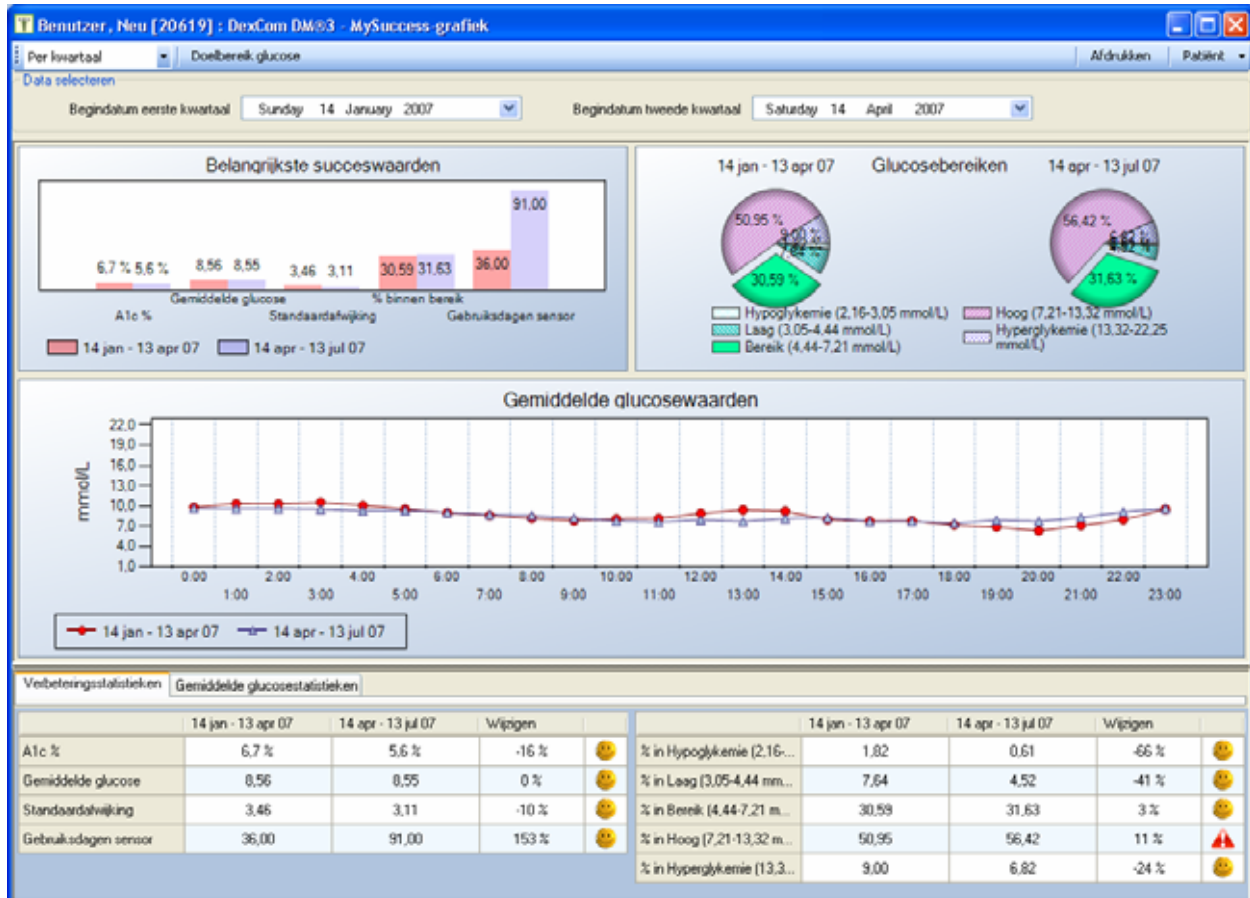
Benutzer, Neu [20619] : DexCom DM®3 - MySuccess-grafiek

Per kwartaal
Doelbereik glucose
Afdrukken
Patiënt

Data selecteren
Begindatum eerste kwartaal Sunday 14 January 2007
Begindatum tweede kwartaal Saturday 14 April 2007

Belangrijkste succeswaarden

6,7 % 5,6 %
8,56 8,55
3,46 3,11
30,59 31,63
36,00 91,00

A1c %
Gemiddelde glucose
Standaardafwijking
% binnen bereik
Gebruiksdagen sensor

14 jan - 13 apr 07
14 apr - 13 jul 07

14 jan - 13 apr 07
Glucosebereiken
14 apr - 13 jul 07

50,95 %
9,00 %
7,64 %
30,59 %

56,42 %
6,82 %
4,52 %
31,63 %

Hypoglykemie (2,16-3,05 mmol/L)
Laag (3,05-4,44 mmol/L)
Bereik (4,44-7,21 mmol/L)
Hoog (7,21-13,32 mmol/L)
Hyperglykemie (13,32-22,25 mmol/L)

Gemiddelde glucosewaarden

mmol/L
22,0
19,0
16,0
13,0
10,0
7,0
4,0
1,0

0:00 1:00 2:00 3:00 4:00 5:00 6:00 7:00 8:00 9:00 10:00 11:00 12:00 13:00 14:00 15:00 16:00 17:00 18:00 19:00 20:00 21:00 22:00 23:00

14 jan - 13 apr 07
14 apr - 13 jul 07

Verbeteringsstatistieken
Gemiddelde glucosestatistieken

| | 14 jan - 13 apr 07 | 14 apr - 13 jul 07 | Wijzigen | |
|---|---|---|---|---|
| A1c % | 6,7 % | 5,6 % | -16 % | |
| Gemiddelde glucose | 8,56 | 8,55 | 0 % | |
| Standaardafwijking | 3,46 | 3,11 | -10 % | |
| Gebruiksdagen sensor | 36,00 | 91,00 | 153 % | |

| | 14 jan - 13 apr 07 | 14 apr - 13 jul 07 | Wijzigen | |
|---|---|---|---|---|
| % in Hypoglykemie (2,16-... | 1,82 | 0,61 | -66 % | |
| % in Laag (3,05-4,44 mm... | 7,64 | 4,52 | -41 % | |
| % in Bereik (4,44-7,21 m... | 30,59 | 31,63 | 3 % | |
| % in Hoog (7,21-13,32 m... | 50,95 | 56,42 | 11 % | |
| % in Hyperglykemie (13,3... | 9,00 | 6,82 | -24 % | |